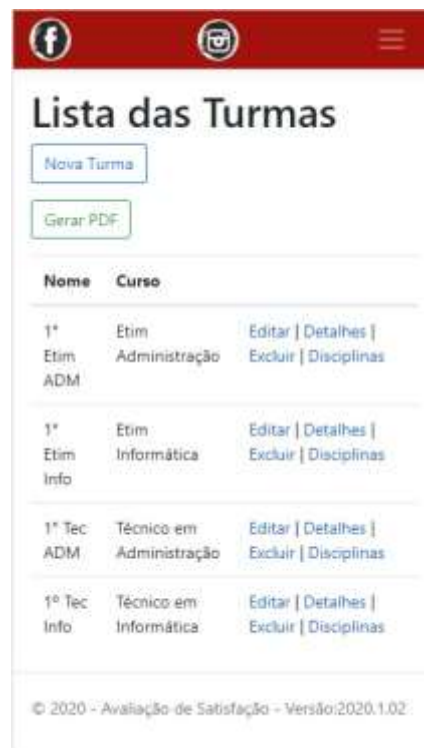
Lista das Turmas

Nova Turma

Gerar PDF

| Nome | Curso | |
|---|---|---|
| 1° Etim ADM | Etim Administração | Editar \| Detalhes \| Excluir \| Disciplinas |
| 1° Etim Info | Etim Informática | Editar \| Detalhes \| Excluir \| Disciplinas |
| 1° Tec ADM | Técnico em Administração | Editar \| Detalhes \| Excluir \| Disciplinas |
| 1° Tec Info | Técnico em Informática | Editar \| Detalhes \| Excluir \| Disciplinas |

© 2020 - Avaliação de Satisfação - Versão:2020.1.02